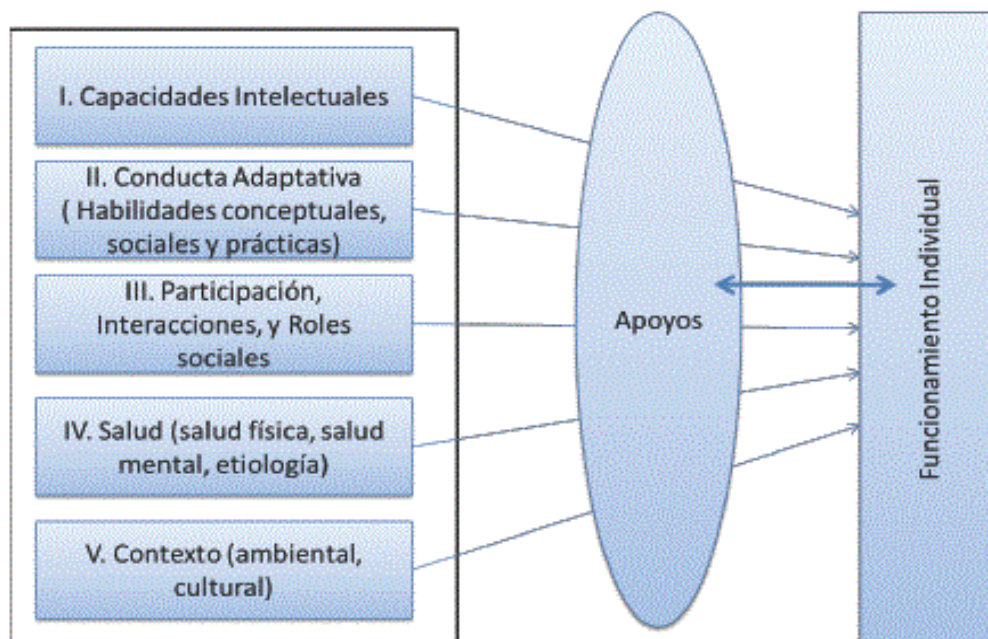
I. Capacidades Intelectuales

II. Conducta Adaptativa ( Habilidades conceptuales, sociales y prácticas)

III. Participación, Interacciones, y Roles sociales

IV. Salud (salud física, salud mental, etiología)

V. Contexto (ambiental, cultural)

Apoyos

Funcionamiento Individual